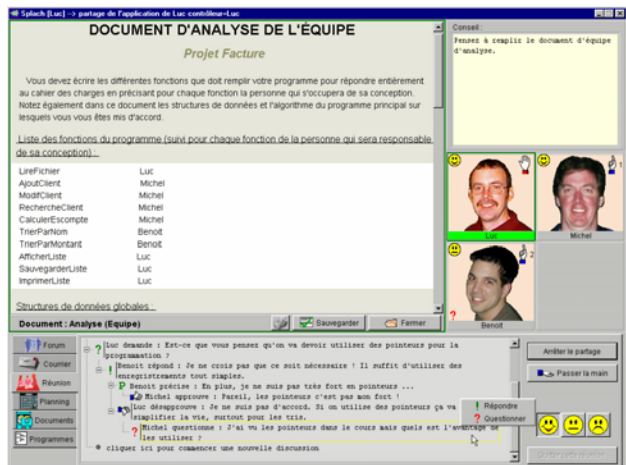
Splach [Luc] -> partage de l'application de Luc contrôleur=Luc

DOCUMENT D'ANALYSE DE L'ÉQUIPE

Projet Facture

Vous devez écrire les différentes fonctions que doit remplir votre programme pour répondre entièrement au cahier des charges en précisant pour chaque fonction la personne qui s'occupera de sa conception. Notez également dans ce document les structures de données et l'algorithme du programme principal sur lesquels vous vous êtes mis d'accord.

Liste des fonctions du programme (suivi pour chaque fonction de la personne qui sera responsable de sa conception) :

| | |
|---|---|
| LireFichier | Luc |
| AjoutClient | Michel |
| ModifClient | Michel |
| RechercheClient | Michel |
| CalculerEscompte | Michel |
| TrierParNom | Benoit |
| TrierParMontant | Benoit |
| AfficherListe | Luc |
| SauvegarderListe | Luc |
| ImprimerListe | Luc |

Structures de données globales :

Document : Analyse (Equipe)

Sauvegarder

Fermer

Conseil :

Pensez à remplir le document d'équipe d'analyse.

Luc

Michel

Benoit

1

2

?

Forum

Courrier

Réunion

Planning

Documents

Programmes

? Luc demande : Est-ce que vous pensez qu'on va devoir utiliser des pointeurs pour la programmation ?

! Benoit répond : Je ne crois pas que ce soit nécessaire ! Il suffit d'utiliser des enregistrements tout simples.

P Benoit précise : En plus, je ne suis pas très fort en pointeurs ...

Michel approuve : Pareil, les pointeurs c'est pas mon fort !

Luc désapprouve : Je ne suis pas d'accord. Si on utilise des pointeurs ça va simplifier la vie, surtout pour les tris.

? Michel questionne : J'ai vu les pointeurs dans le cours mais quels est l'avantage de les utiliser ?

cliquer ici pour commencer une nouvelle discussion

Répondre

Questionner

Arrêter le partage

Passer la main

Quitter le partage